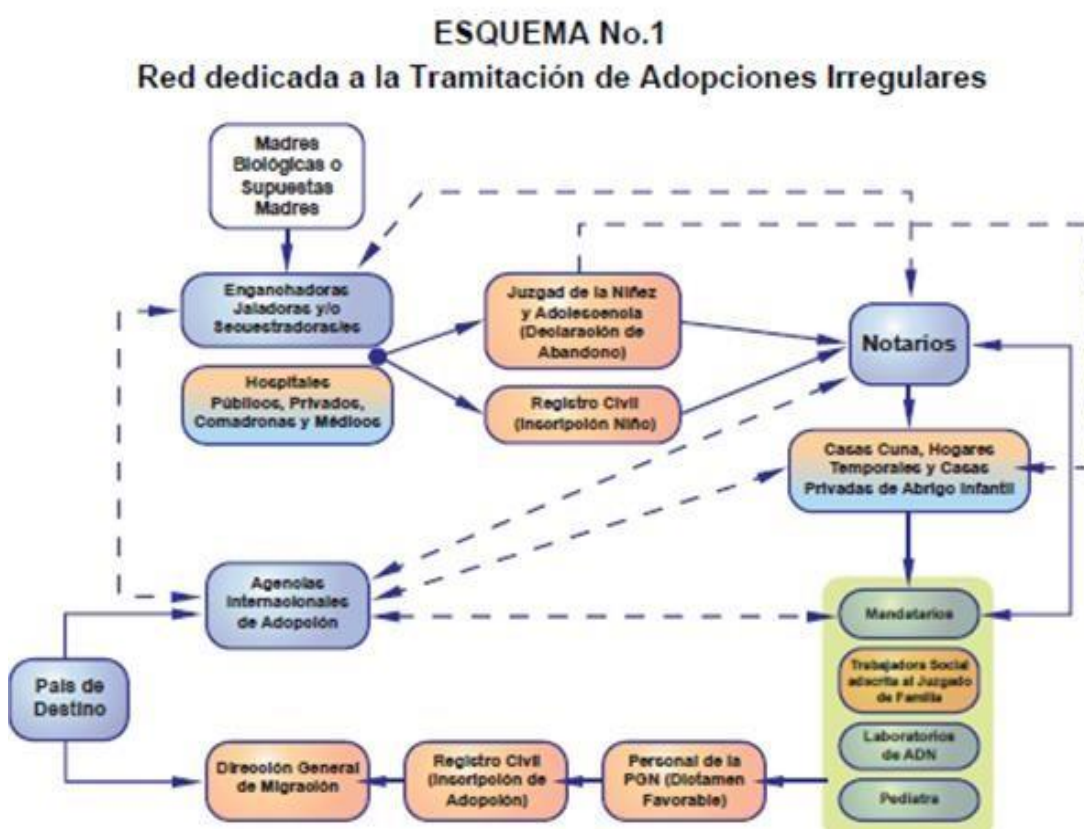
ESQUEMA No.1
Red dedicada a la Tramitación de Adopciones Irregulares

Madres Biológicas o Supuestas Madres

Enganchadoras Jaladoras y/o Secuestradoras/es

Hospitales Públicos, Privados, Comadronas y Médicos

Juzgad de la Niñez y Adolescencia (Declaración de Abandono)

Registro Civil (Inscripción Niño)

Notarios

Casas Cuna, Hogares Temporales y Casas Privadas de Abrigo Infantil

Agencias Internacionales de Adopción

Mandatarios

Trabajadora Social adscrita al Juzgado de Familia

Laboratorios de ADN

Pediatra

País de Destino

Dirección General de Migración

Registro Civil (Inscripción de Adopción)

Personal de la PGN (Dictamen Favorable)